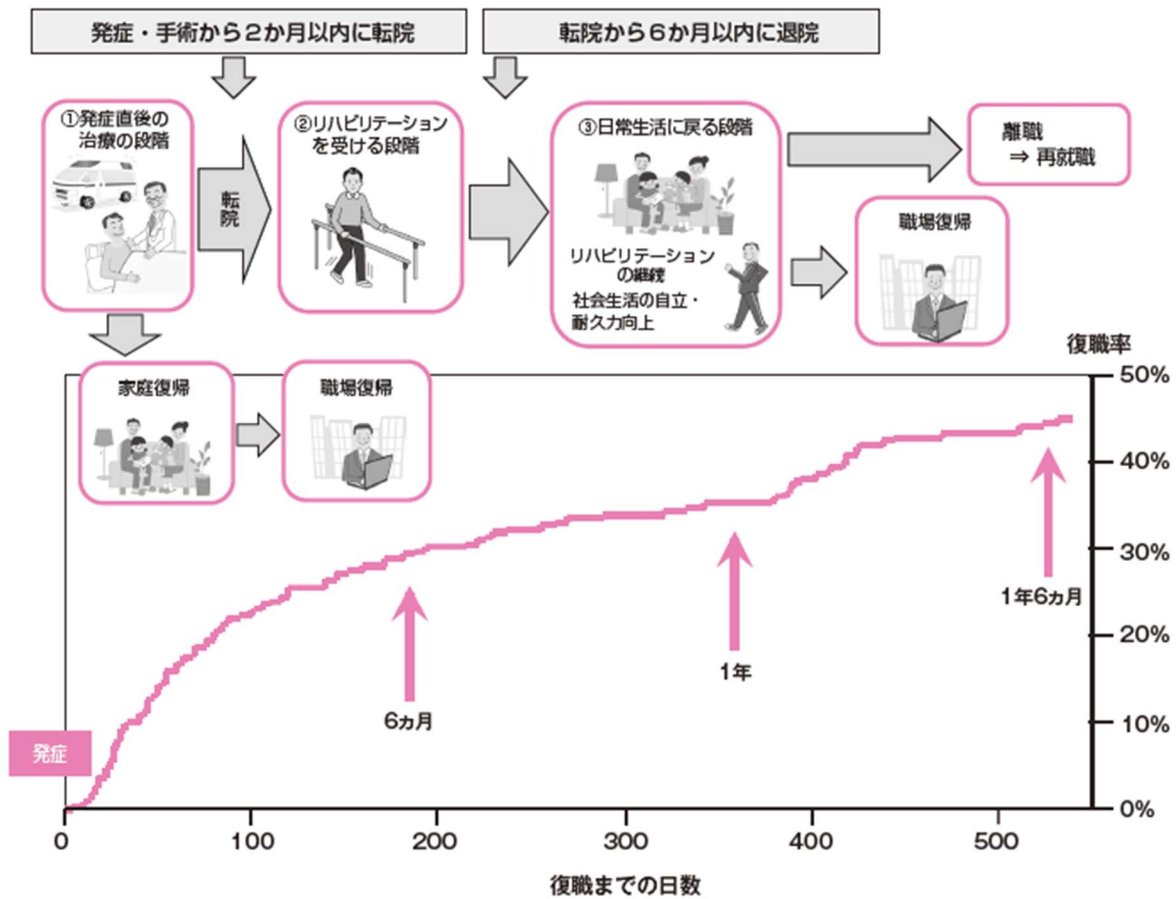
発症・手術から２か月以内に転院

転院から６か月以内に退院

①発症直後の治療の段階

転院

②リハビリテーションを受ける段階

③日常生活に戻る段階

リハビリテーションの継続

社会生活の自立・耐久力向上

離職
⇒ 再就職

職場復帰

家庭復帰

職場復帰

復職率

50%
40%
30%
20%
10%
0%

発症

6ヵ月

1年

1年6ヵ月

0
100
200
300
400
500

復職までの日数